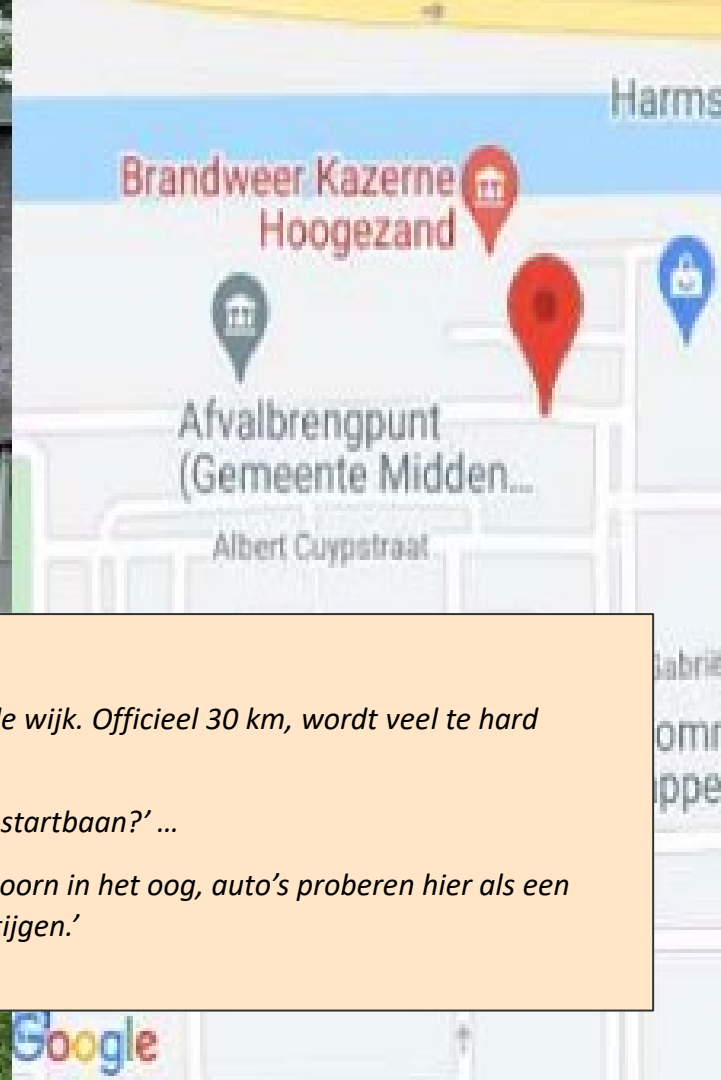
Harms

Brandweer Kazerne Hoogezand

Afvalbrengpunt (Gemeente Midden...

Albert Cuypstraat

Gabri

omr

ppe

e wijk. Officieel 30 km, wordt veel te hard

startbaan?' …

oorn in het oog, auto's proberen hier als een ijgen.'

Google